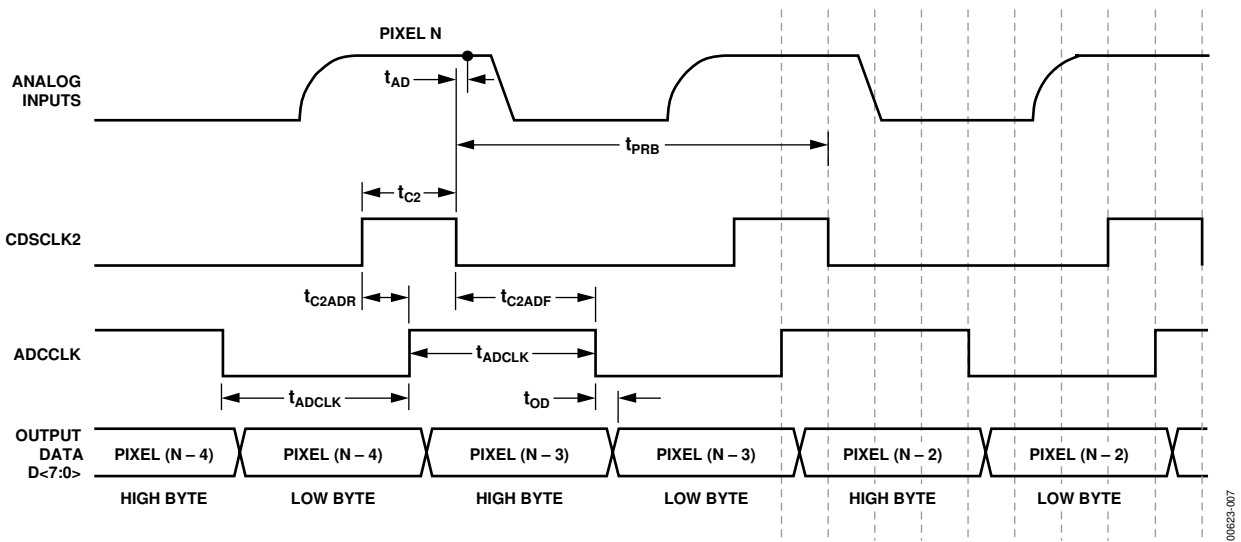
PIXEL N

ANALOG INPUTS

$t_{AD}$

$t_{PRB}$

$t_{C2}$

CDSCLK2

$t_{C2ADR}$

$t_{C2ADF}$

ADCCLK

$t_{ADCLK}$

$t_{ADCLK}$

$t_{OD}$

OUTPUT DATA D<7:0>

PIXEL (N – 4) | PIXEL (N – 4) | PIXEL (N – 3) | PIXEL (N – 3) | PIXEL (N – 2) | PIXEL (N – 2)

HIGH BYTE | LOW BYTE | HIGH BYTE | LOW BYTE | HIGH BYTE | LOW BYTE

00623-007